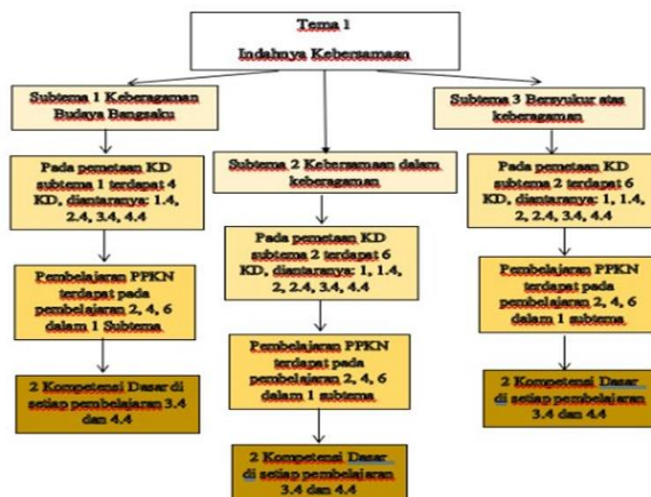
Tema 1

Indahnya Kebersamaan

Subtema 1 Keberagaman Budaya Bangsaku

Pada pemetaan KD subtema 1 terdapat 4 KD, diantaranya: 1.4, 2.4, 3.4, 4.4

Pembelajaran PPKN terdapat pada pembelajaran 2, 4, 6 dalam 1 Subtema

2 Kompetensi Dasar di setiap pembelajaran 3.4 dan 4.4

Subtema 2 Kebersamaan dalam keberagaman

Pada pemetaan KD subtema 2 terdapat 6 KD, diantaranya: 1, 1.4, 2, 2.4, 3.4, 4.4

Pembelajaran PPKN terdapat pada pembelajaran 2, 4, 6 dalam 1 subtema

2 Kompetensi Dasar di setiap pembelajaran 3.4 dan 4.4

Subtema 3 Bersyukur atas keberagaman

Pada pemetaan KD subtema 2 terdapat 6 KD, diantaranya: 1, 1.4, 2, 2.4, 3.4, 4.4

Pembelajaran PPKN terdapat pada pembelajaran 2, 4, 6 dalam 1 subtema

2 Kompetensi Dasar di setiap pembelajaran 3.4 dan 4.4